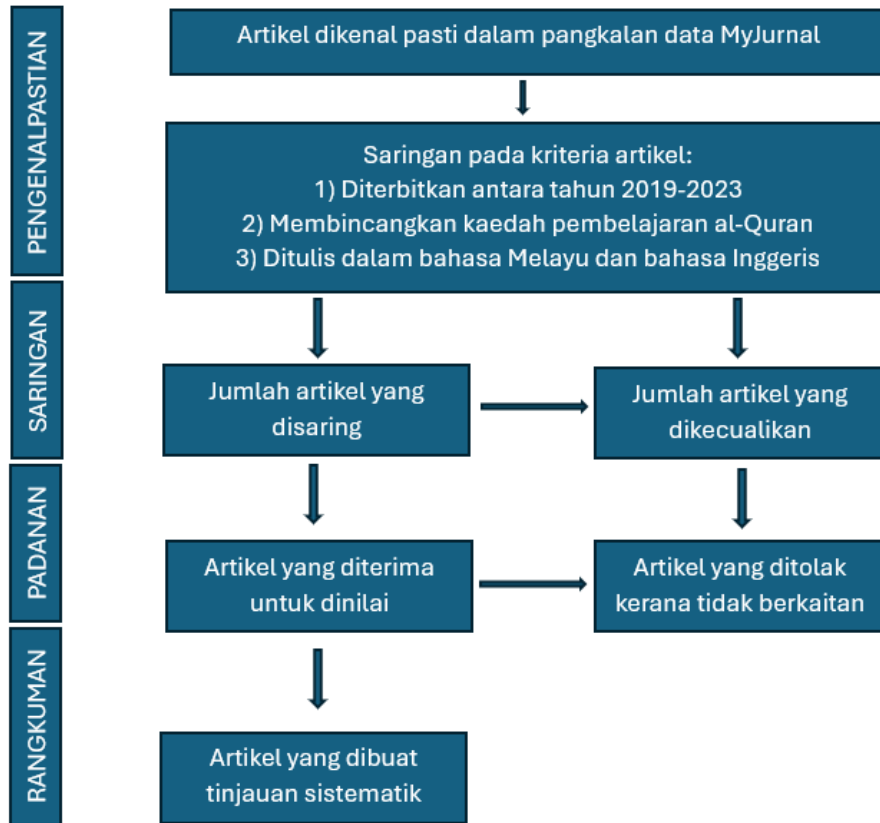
PENGENALPASTIAN

Artikel dikenal pasti dalam pangkalan data MyJurnal

Saringan pada kriteria artikel:
1) Diterbitkan antara tahun 2019-2023
2) Membincangkan kaedah pembelajaran al-Quran
3) Ditulis dalam bahasa Melayu dan bahasa Inggeris

SARINGAN

Jumlah artikel yang disaring

Jumlah artikel yang dikecualikan

PADANAN

Artikel yang diterima untuk dinilai

Artikel yang ditolak kerana tidak berkaitan

RANGKUMAN

Artikel yang dibuat tinjauan sistematik